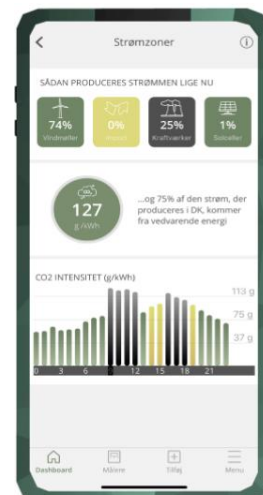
Strømzoner

SÅDAN PRODUCERES STRØMMEN LIGE NU

74%
Vindmøller

0%
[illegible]

25%
Kraftværker

1%
Solceller

127
g/kWh

...og 75% af den strøm, der produceres i DK, kommer fra vedvarende energi

CO2 INTENSITET (g/kWh)

113 g
75 g
37 g

0 3 6 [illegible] 12 15 18 21

Dashboard
Målere
Tilføj
Menu